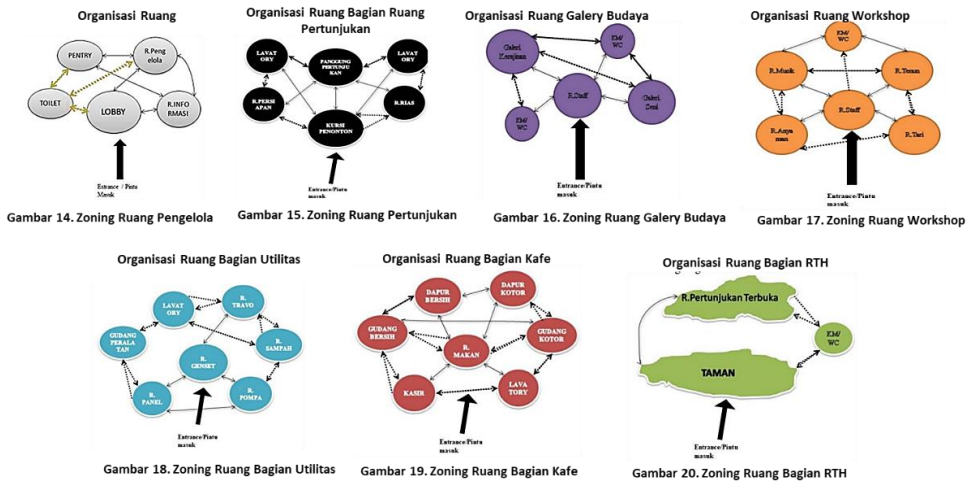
Organisasi Ruang

PENTRY

R.Peng elola

TOILET

LOBBY

R.INFO RMASI

Entrance / Pintu Masuk

Gambar 14. Zoning Ruang Pengelola

Organisasi Ruang Bagian Ruang Pertunjukan

LAVAT ORY

PANGGUNG PERTUNJU KAN

LAVAT ORY

R.PERSI APAN

R.RIAS

KURSI PENONTON

Entrance/Pintu masuk

Gambar 15. Zoning Ruang Pertunjukan

Organisasi Ruang Galery Budaya

Galeri Kerajinan

KM/ WC

R.Staff

Galeri Seni

KM/ WC

Entrance/Pintu masuk

Gambar 16. Zoning Ruang Galery Budaya

Organisasi Ruang Workshop

KM/ WC

R.Musik

R.Tenun

R.Staff

R.Anyaman

R.Tari

Entrance/Pintu masuk

Gambar 17. Zoning Ruang Workshop

Organisasi Ruang Bagian Utilitas

LAVAT ORY

R. TRAVO

GUDANG PERALA TAN

R. SAMPAH

R. GENSET

R. PANEL

R. POMPA

Entrance/Pintu masuk

Gambar 18. Zoning Ruang Bagian Utilitas

Organisasi Ruang Bagian Kafe

DAPUR BERSIH

DAPUR KOTOR

GUDANG BERSIH

R. MAKAN

GUDANG KOTOR

KASIR

LAVA TORY

Entrance/Pintu masuk

Gambar 19. Zoning Ruang Bagian Kafe

Organisasi Ruang Bagian RTH

R.Pertunjukan Terbuka

KM/ WC

TAMAN

Entrance/Pintu masuk

Gambar 20. Zoning Ruang Bagian RTH